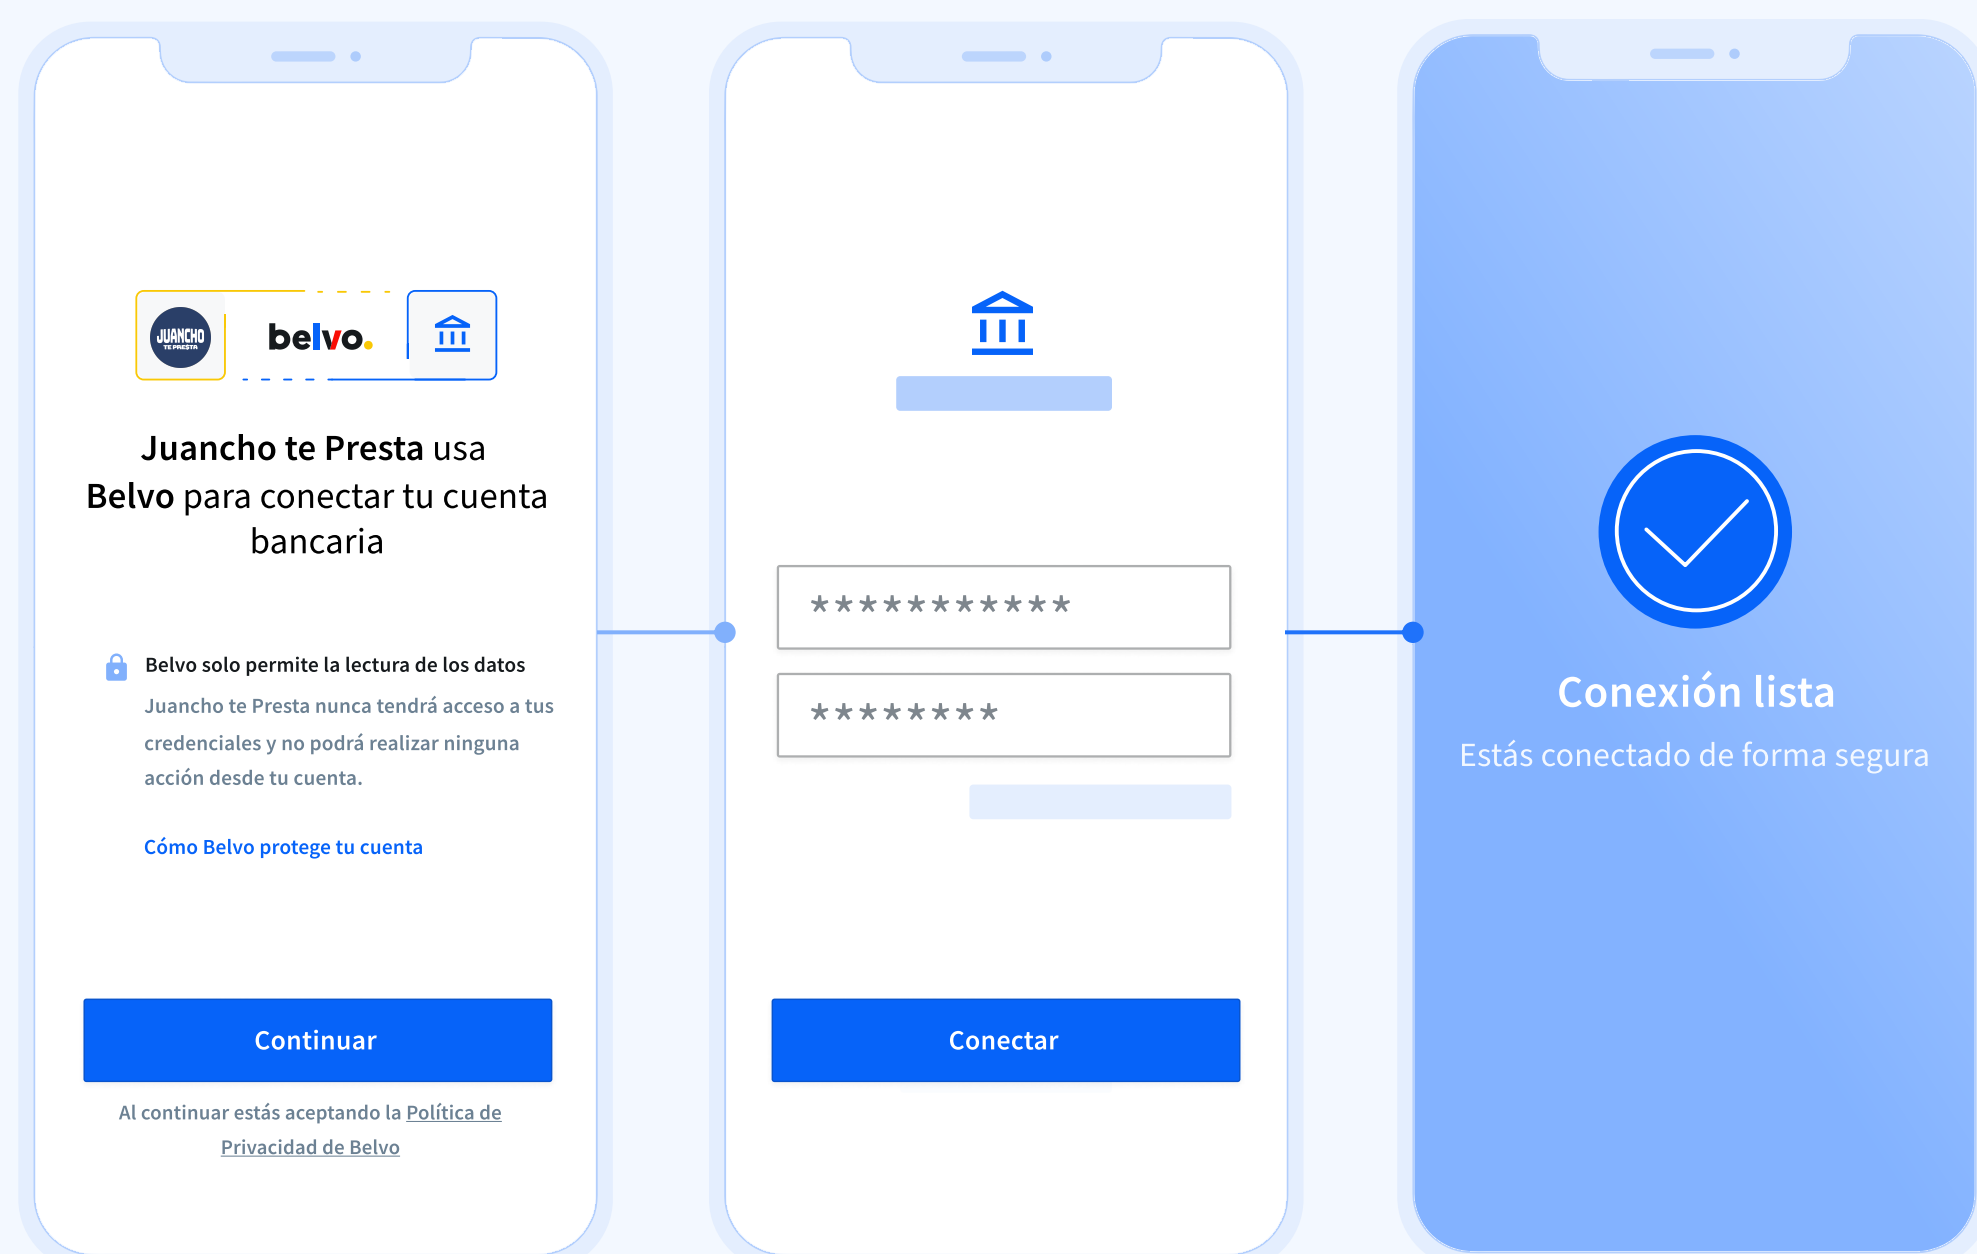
JUANCHO TE PRESTA

belvo.

Juancho te Presta usa Belvo para conectar tu cuenta bancaria

Belvo solo permite la lectura de los datos

Juancho te Presta nunca tendrá acceso a tus credenciales y no podrá realizar ninguna acción desde tu cuenta.

Cómo Belvo protege tu cuenta

Continuar

Al continuar estás aceptando la Política de Privacidad de Belvo

***********

********

Conectar

Conexión lista

Estás conectado de forma segura